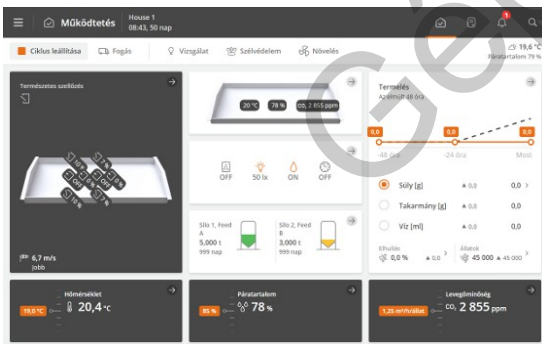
Működtetés House 1 08:43, 50 nap

1

Ciklus leállítása Fogás Vizsgálat Szélvédelem Növelés

19,6 °C Páratartalom 79 %

Természetes szellőzés

6,7 m/s jobb

20 °C 78 % $CO_2$ 2 855 ppm

OFF 50 lx ON OFF

Silo 1, Feed A 5,000 t 999 nap

Silo 2, Feed B 3,000 t 999 nap

Termelés Az elmúlt 48 óra

0,0 0,0 0,0

-48 óra -24 óra Most

Súly [g] 0,0

Takarmány [g] 0,0

Víz [ml] 0,0

Elhullás 0,0 % 0,0

Állatok 45 000 45 000

Hőmérséklet 19,6 °C 20,4 °C

Páratartalom 85 % 78 %

Levegőminőség 1,25 m³/h/állat $CO_2$ 2 855 ppm